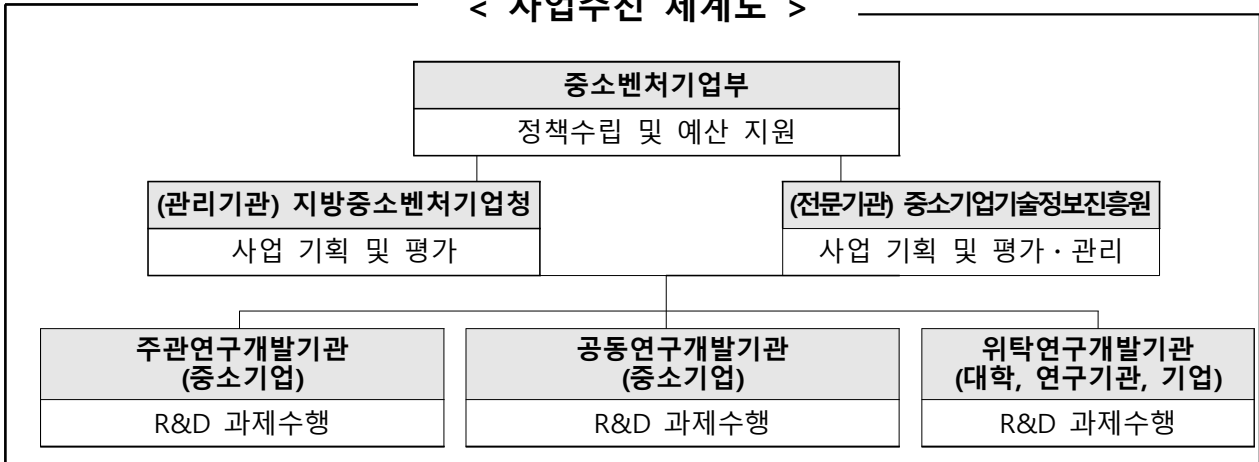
< 사업추진 체계도 >

중소벤처기업부

정책수립 및 예산 지원

(관리기관) 지방중소벤처기업청

사업 기획 및 평가

(전문기관) 중소기업기술정보진흥원

사업 기획 및 평가・관리

주관연구개발기관 (중소기업)

R&D 과제수행

공동연구개발기관 (중소기업)

R&D 과제수행

위탁연구개발기관 (대학, 연구기관, 기업)

R&D 과제수행